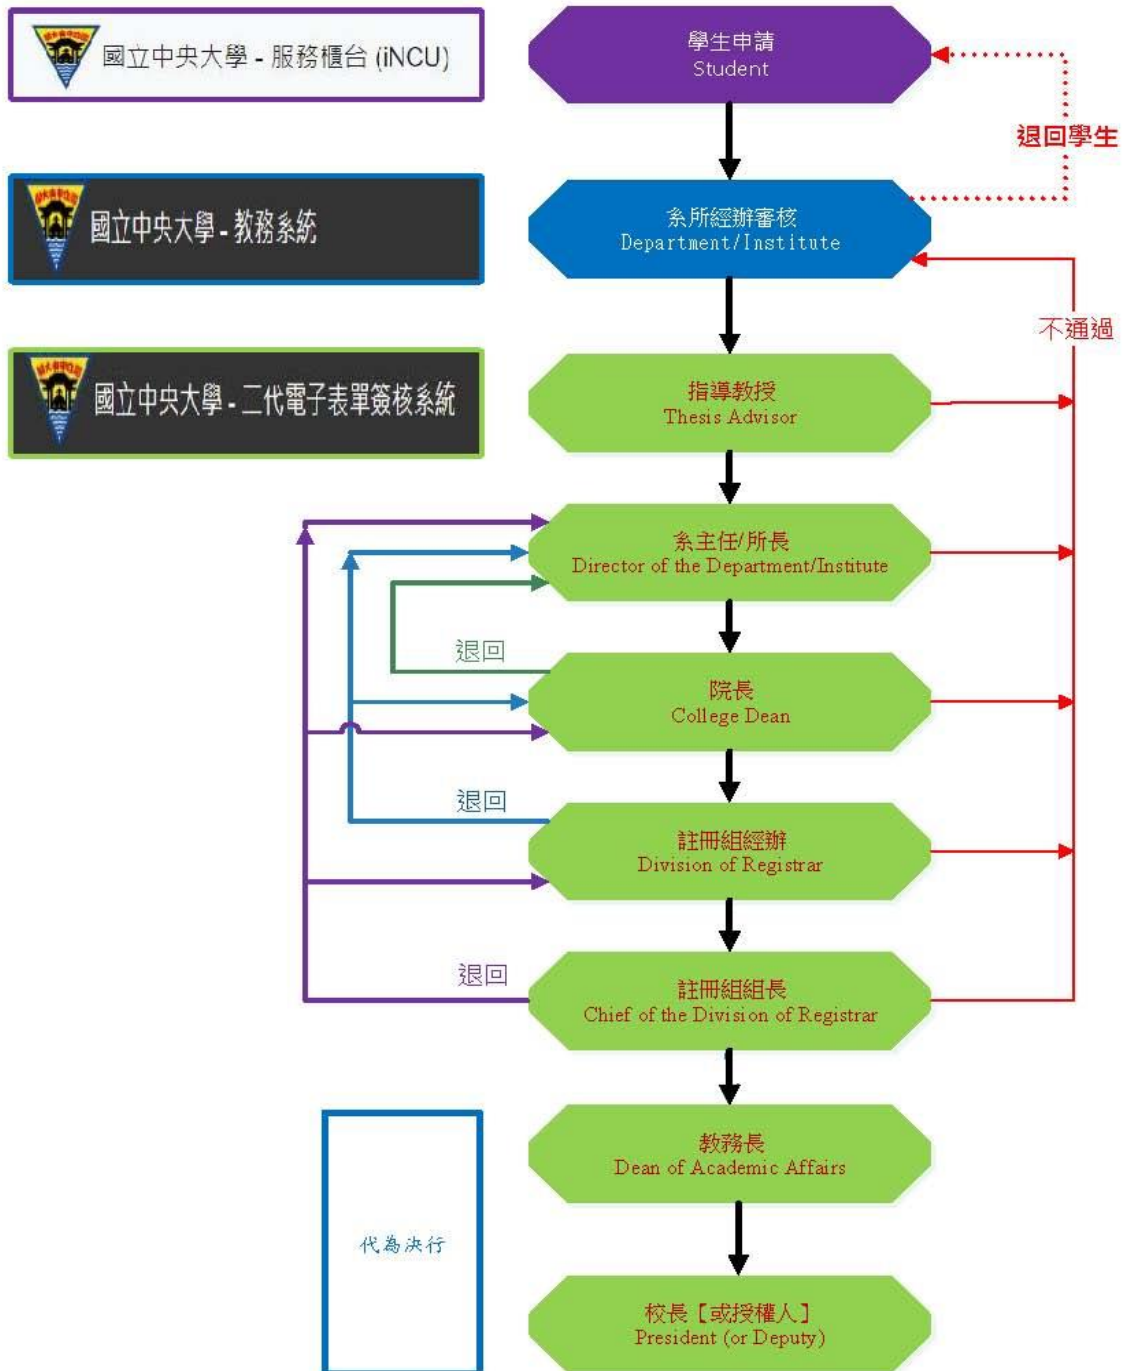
國立中央大學 - 服務櫃台 (iNCU)

國立中央大學 - 教務系統

國立中央大學 - 二代電子表單簽核系統

學生申請
Student

退回學生

系所經辦審核
Department/Institute

不通過

指導教授
Thesis Advisor

系主任/所長
Director of the Department/Institute

退回

院長
College Dean

退回

註冊組經辦
Division of Registrar

退回

註冊組組長
Chief of the Division of Registrar

教務長
Dean of Academic Affairs

代為決行

校長【或授權人】
President (or Deputy)